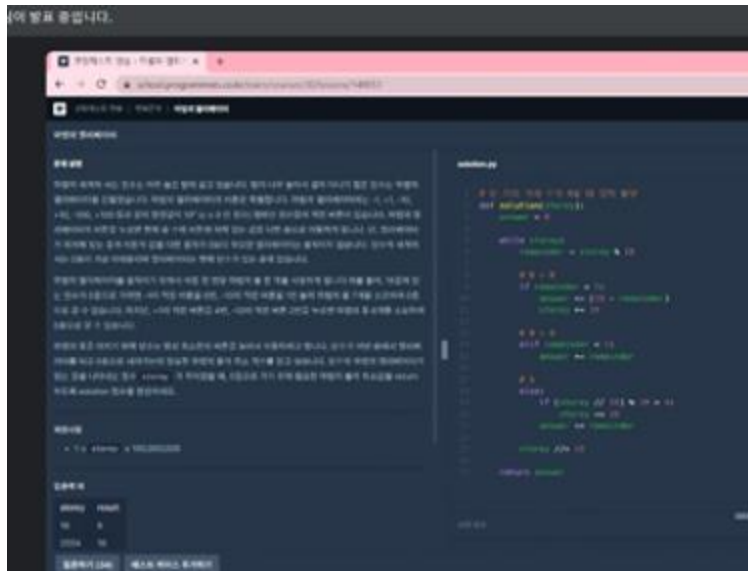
님이 발표 중입니다.

school.programmers.co.kr

마법의 엘리베이터

문제 설명

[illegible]

제한사항

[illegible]

입출력 예

| storey | result |
|---|---|
| 16 | 6 |
| 2554 | 16 |

solution.py

def solution(storey):
    answer = 0

    while storey:
        remainder = storey % 10

        if remainder > 5:
            answer += (10 - remainder)
            storey += 10

        elif remainder < 5:
            answer += remainder

        else:
            if (storey // 10) % 10 > 4:
                storey += 10
            answer += remainder

        storey //= 10

    return answer